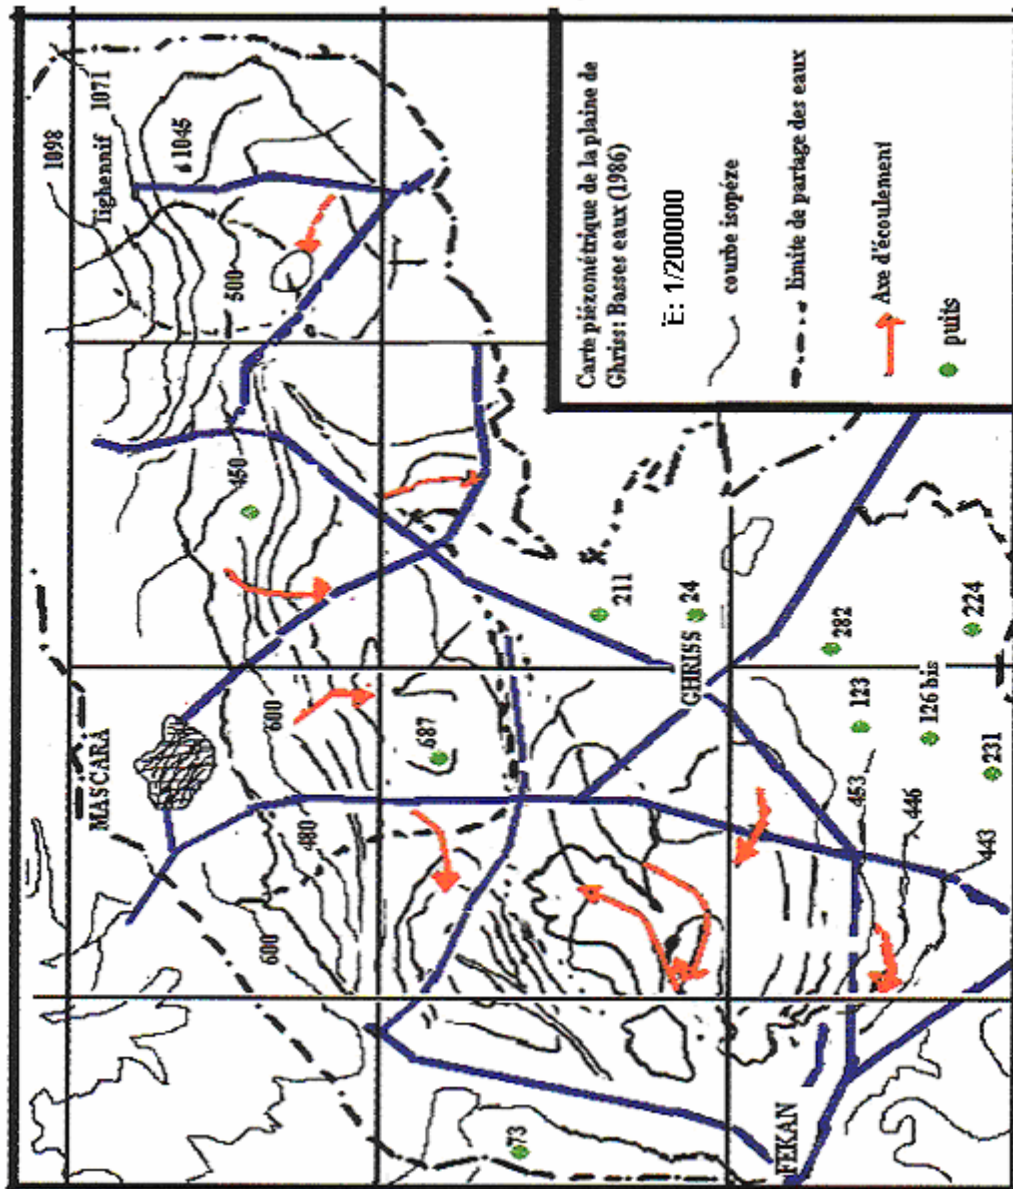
Carte piézométrique de la plaine de Ghriss: Basses eaux (1986)

É: 1/200000

courbe isopéze

limite de partage des eaux

Axe d'écoulement

puits

1098

Tighennif 1071

1045

500

450

211

24

GHRISS

282

224

123

126 bis

231

453

446

443

600

687

MASCARA

480

600

73

FEKAN